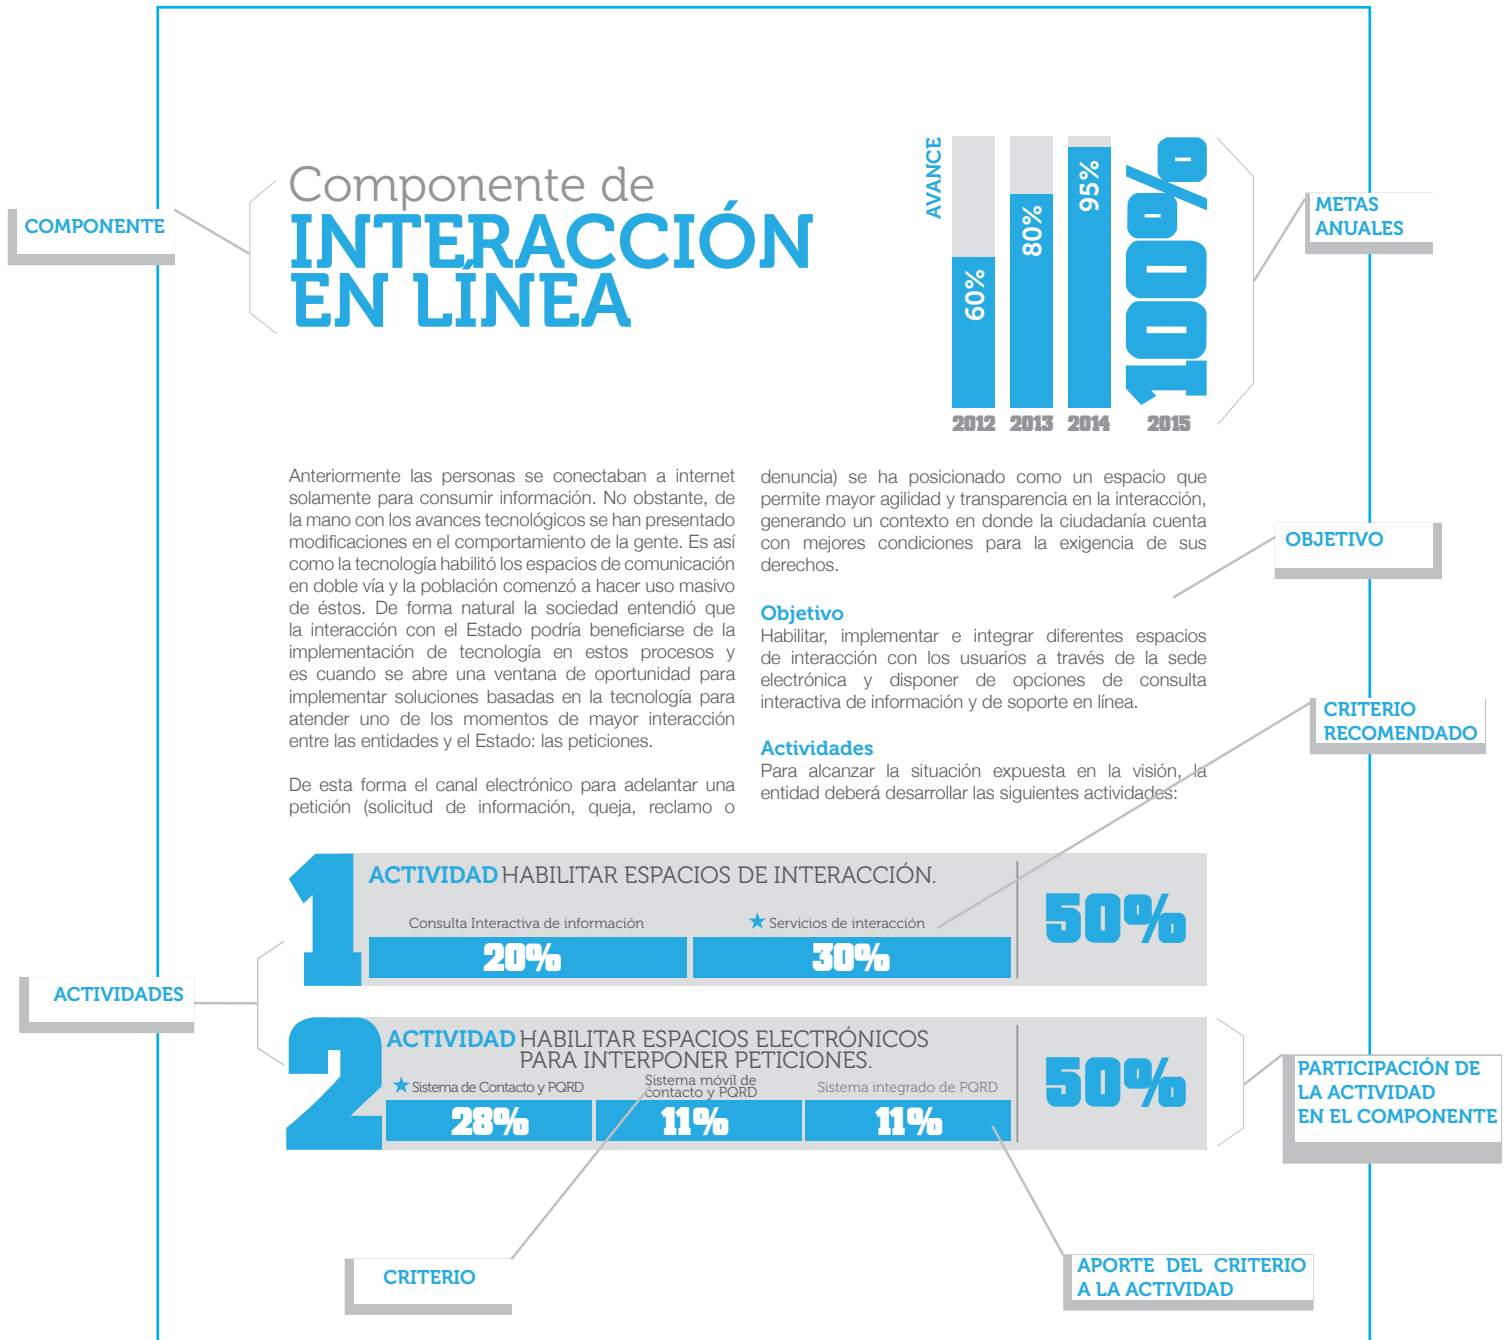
COMPONENTE

Componente de
INTERACCIÓN
EN LÍNEA

AVANCE
60%
80%
95%
100%
2012 2013 2014 2015

METAS ANUALES

Anteriormente las personas se conectaban a internet solamente para consumir información. No obstante, de la mano con los avances tecnológicos se han presentado modificaciones en el comportamiento de la gente. Es así como la tecnología habilitó los espacios de comunicación en doble vía y la población comenzó a hacer uso masivo de éstos. De forma natural la sociedad entendió que la interacción con el Estado podría beneficiarse de la implementación de tecnología en estos procesos y es cuando se abre una ventana de oportunidad para implementar soluciones basadas en la tecnología para atender uno de los momentos de mayor interacción entre las entidades y el Estado: las peticiones.

De esta forma el canal electrónico para adelantar una petición (solicitud de información, queja, reclamo o denuncia) se ha posicionado como un espacio que permite mayor agilidad y transparencia en la interacción, generando un contexto en donde la ciudadanía cuenta con mejores condiciones para la exigencia de sus derechos.

OBJETIVO

Objetivo
Habilitar, implementar e integrar diferentes espacios de interacción con los usuarios a través de la sede electrónica y disponer de opciones de consulta interactiva de información y de soporte en línea.

CRITERIO RECOMENDADO

Actividades
Para alcanzar la situación expuesta en la visión, la entidad deberá desarrollar las siguientes actividades:

1 ACTIVIDAD HABILITAR ESPACIOS DE INTERACCIÓN.
Consulta Interactiva de información 20%
★ Servicios de interacción 30%
50%

ACTIVIDADES

2 ACTIVIDAD HABILITAR ESPACIOS ELECTRÓNICOS PARA INTERPONER PETICIONES.
★ Sistema de Contacto y PQRD 28%
Sistema móvil de contacto y PQRD 11%
Sistema integrado de PQRD 11%
50%

PARTICIPACIÓN DE LA ACTIVIDAD EN EL COMPONENTE

CRITERIO

APORTE DEL CRITERIO A LA ACTIVIDAD